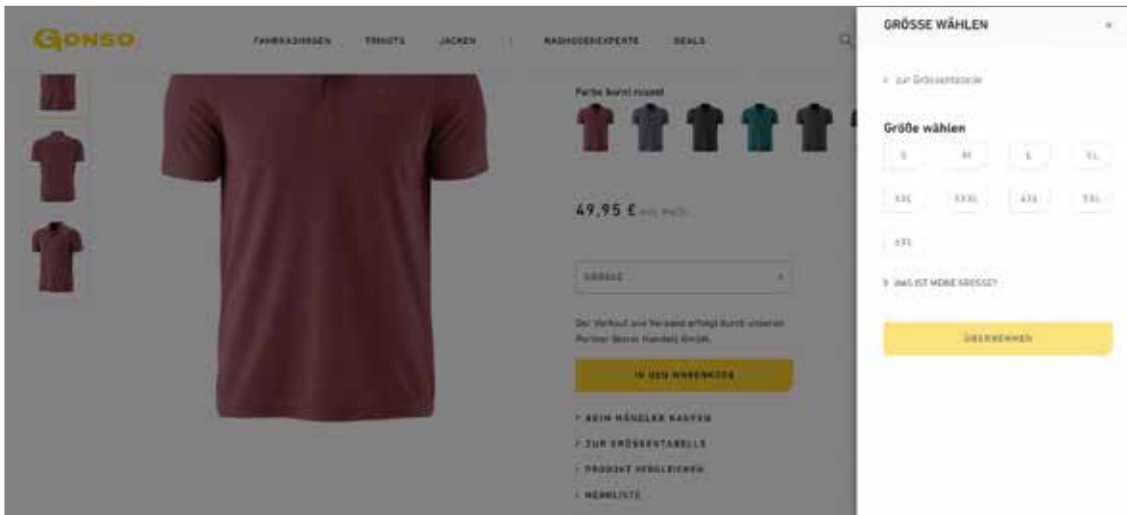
GONSO

FAHRRADHOSEN TRIKOTS JACKEN RADHOSENEXPERTE DEALS

GRÖSSE WÄHLEN ×

> zur Grössentabelle

Größe wählen

S M L XL
XXL XXXL 4XL 5XL
6XL

> WAS IST MEINE GRÖSSE?

ÜBERNEHMEN

Farbe: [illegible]

49,95 € inkl. MwSt.

GRÖSSE

Der Verkauf und Versand erfolgt durch unseren Partner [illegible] Handels GmbH.

IN DEN WARENKORB

> BEIM HÄNDLER KAUFEN
> ZUR GRÖSSENTABELLE
> PRODUKT VERGLEICHEN
> MERKLISTE